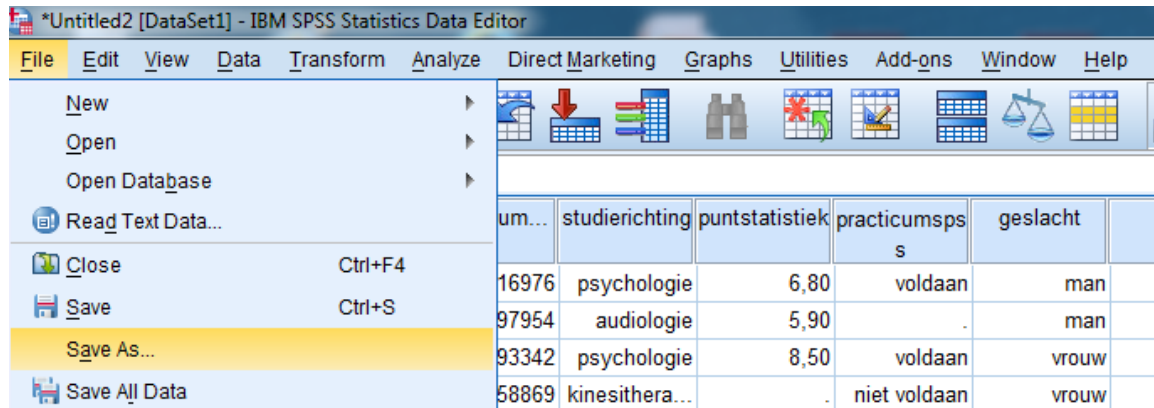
*Untitled2 [DataSet1] - IBM SPSS Statistics Data Editor

File Edit View Data Transform Analyze Direct Marketing Graphs Utilities Add-ons Window Help

New
Open
Open Database
Read Text Data...
Close Ctrl+F4
Save Ctrl+S
Save As...
Save All Data

| um... | studierichting | puntstatistiek | practicumspss | geslacht |
|---|---|---|---|---|
| 16976 | psychologie | 6,80 | voldaan | man |
| 97954 | audiologie | 5,90 | . | man |
| 93342 | psychologie | 8,50 | voldaan | vrouw |
| 58869 | kinesithera... | . | niet voldaan | vrouw |